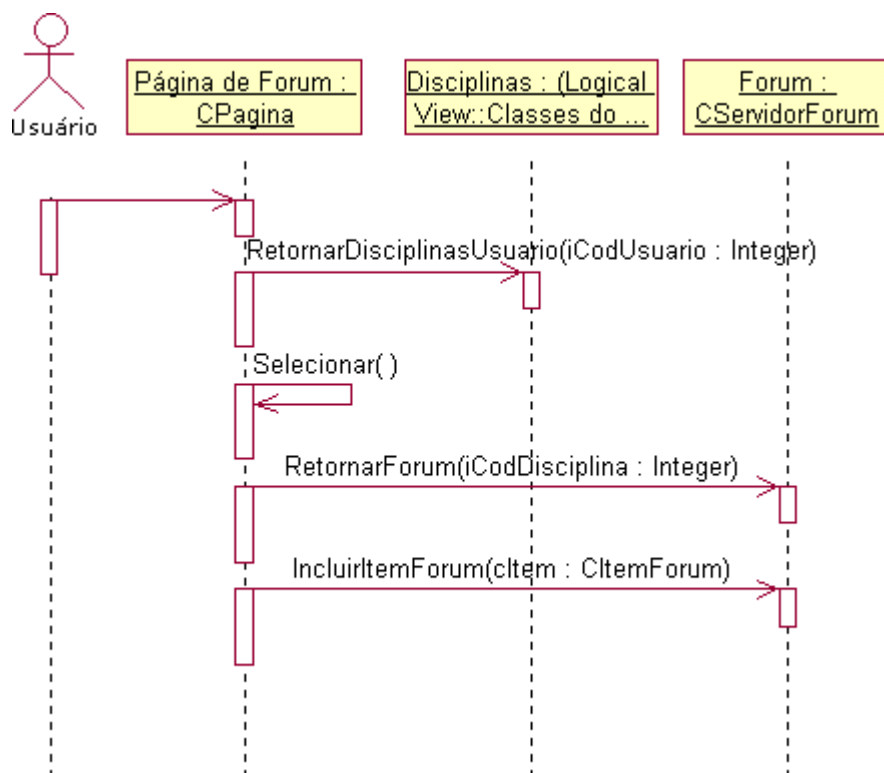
Usuário

Página de Forum : CPagina

Disciplinas : (Logical View::Classes do ...

Forum : CServidorForum

RetornarDisciplinasUsuario(iCodUsuario : Integer)

Selecionar( )

RetornarForum(iCodDisciplina : Integer)

IncluirItemForum(cItem : CItemForum)